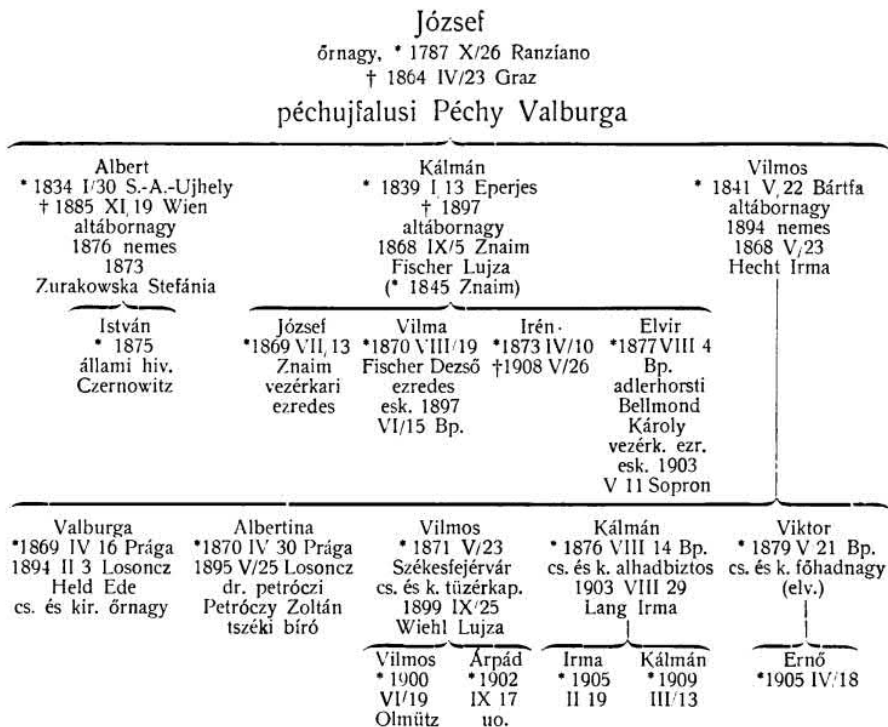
József
őrnagy, * 1787 X/26 Ranziano
† 1864 IV/23 Graz
péchujfalusi Péchy Valburga

Albert
* 1834 I/30 S.-A.-Ujhely
† 1885 XI 19 Wien
altábornagy
1876 nemes
1873
Zurakowska Stefánia

István
* 1875
állami hiv.
Czernowitz

Kálmán
* 1839 I 13 Eperjes
† 1897
altábornagy
1868 IX/5 Znaim
Fischer Lujza
(* 1845 Znaim)

József
*1869 VII 13
Znaim
vezérkari
ezredes

Vilma
*1870 VIII/19
Fischer Dezső
ezredes
esk. 1897
VI/15 Bp.

Irén
*1873 IV/10
†1908 V/26

Elvir
*1877 VIII 4
Bp.
adlerhorsti
Bellmond
Károly
vezérk. ezr.
esk. 1903
V 11 Sopron

Vilmos
* 1841 V 22 Bártfa
altábornagy
1894 nemes
1868 V/23
Hecht Irma

Valburga
*1869 IV 16 Prága
1894 II 3 Losoncz
Held Ede
cs. és kir. őrnagy

Albertina
*1870 IV 30 Prága
1895 V/25 Losoncz
dr. petróczi
Petróczy Zoltán
tszéki biró

Vilmos
* 1871 V/23
Székesfejérvár
cs. és k. tüzérkap.
1899 IX/25
Wiehl Lujza

Vilmos
* 1900
VI/19
Olmütz

Árpád
* 1902
IX 17
uo.

Kálmán
* 1876 VIII 14 Bp.
cs. és k. alhadbiztos
1903 VIII 29
Lang Irma

Irma
* 1905
II 19

Kálmán
* 1909
III/13

Viktor
* 1879 V 21 Bp.
cs. és k. főhadnagy
(elv.)

Ernő
*1905 IV/18